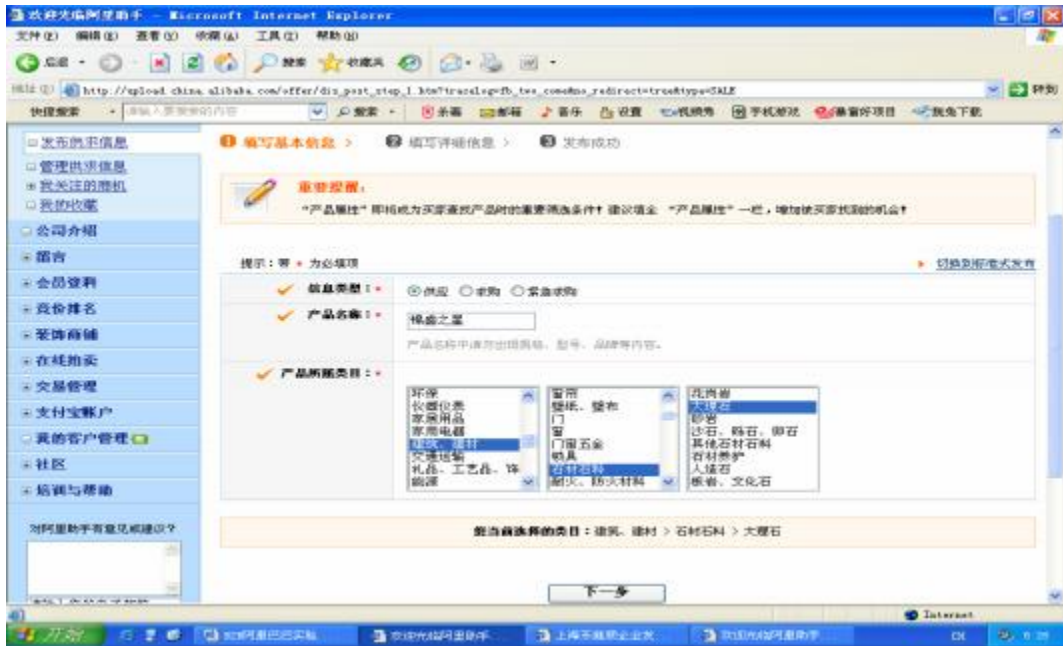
欢迎光临阿里助手 - Microsoft Internet Explorer

文件(F) 编辑(E) 查看(V) 收藏(A) 工具(T) 帮助(H)

后退 搜索 收藏夹

地址(D) http://upload.china.alibaba.com/offer/dis_post_step_1.htm?tracelog=fb_two_come&no_redirect=true&type=SALE 转到

快捷搜索 请输入要搜索的内容 搜索 杀毒 邮箱 音乐 设置 视频秀 手机游戏 赚钱好项目 我免下载

发布供求信息
管理供求信息
我关注的商机
我的收藏
公司介绍
留言
会员资料
竞价排名
装饰商铺
在线拍卖
交易管理
支付宝账户
我的客户管理
社区
培训与帮助

对阿里助手有意见或建议?

1 填写基本信息 > 2 填写详细信息 > 3 发布成功

重要提醒:
"产品属性" 即将成为买家查找产品时的重要筛选条件! 建议填全 "产品属性" 一栏, 增加被买家找到的机会!

提示: 带 * 为必填项

切换到标准式发布

信息类型: * 供应 求购 紧急求购

产品名称: * 楼盘之星

产品名称中请勿出现面积、型号、品牌等内容。

产品所属类目: *

环保
仪器仪表
家居用品
家用电器
建筑、建材
交通运输
礼品、工艺品、饰品
能源

窗帘
壁纸、壁布
门
窗
门窗五金
洁具
石材石料
耐火、防火材料

花岗岩
大理石
砂岩
砂石、卵石、碎石
其他石材石料
石材养护
人造石
板岩、文化石

您当前选择的类目: 建筑、建材 > 石材石料 > 大理石

下一步

Internet

开始 欢迎光临阿里巴巴 欢迎光临阿里助手 上海天瑞商企业发 欢迎光临阿里助手 CH